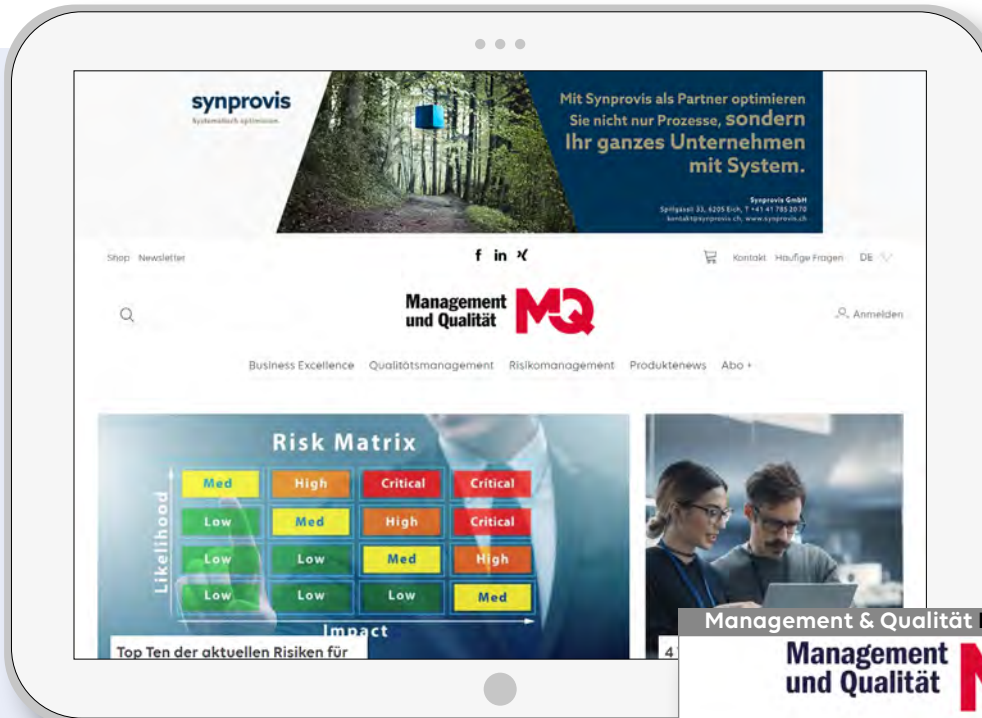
synprovis
Systematisch optimieren.

Mit Synprovis als Partner optimieren Sie nicht nur Prozesse, sondern Ihr ganzes Unternehmen mit System.

Synprovis GmbH
Spilgässli 33, 6205 Eich, T +41 41 785 20 70
kontakt@synprovis.ch, www.synprovis.ch

Shop Newsletter

f in

Kontakt Häufige Fragen DE

Management und Qualität MQ

Anmelden

Business Excellence Qualitätsmanagement Risikomanagement Produktenews Abo +

Risk Matrix

| Med | High | Critical | Critical |
|---|---|---|---|
| Low | Med | High | Critical |
| Low | Low | Med | High |
| Low | Low | Low | Med |

Likelihood

Impact

Top Ten der aktuellen Risiken für

4

Management & Qualität

Management und Qualität